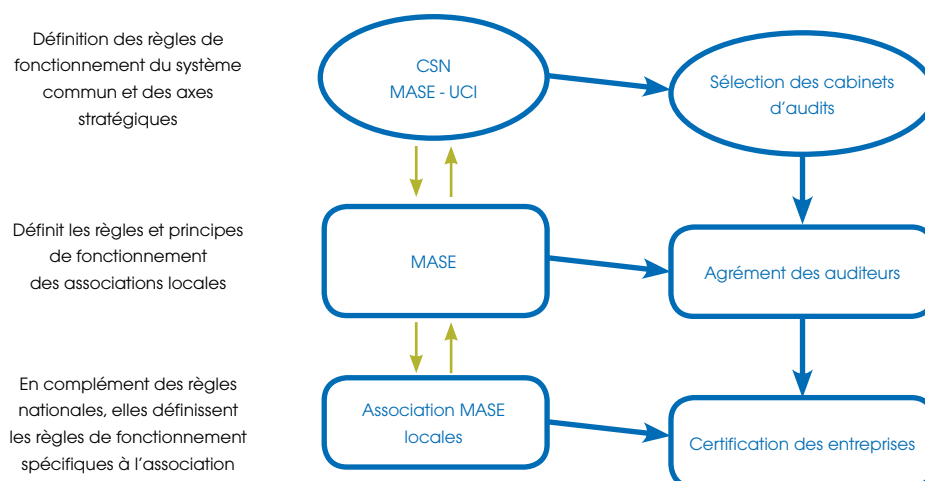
Définition des règles de fonctionnement du système commun et des axes stratégiques

CSN
MASE - UCI

Sélection des cabinets d'audits

Définit les règles et principes de fonctionnement des associations locales

MASE

Agrément des auditeurs

En complément des règles nationales, elles définissent les règles de fonctionnement spécifiques à l'association

Association MASE locales

Certification des entreprises